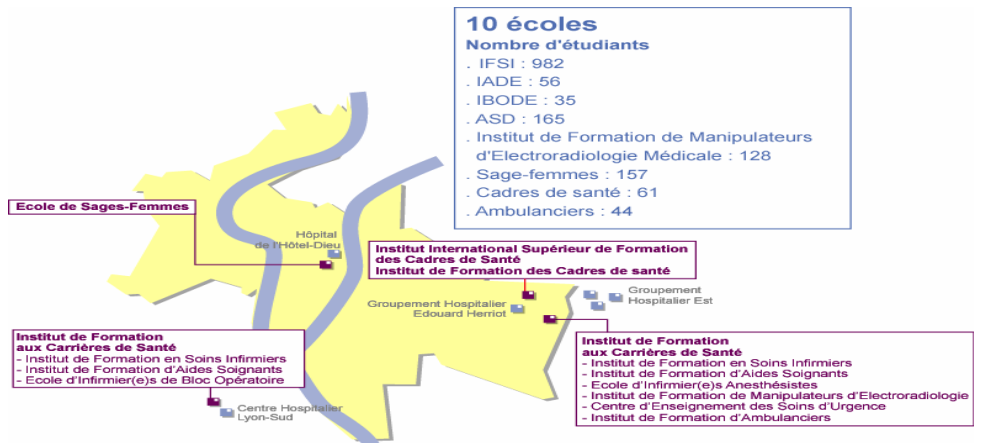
10 écoles
Nombre d'étudiants
. IFSI : 982
. IADE : 56
. IBODE : 35
. ASD : 165
. Institut de Formation de Manipulateurs d'Electroradiologie Médicale : 128
. Sage-femmes : 157
. Cadres de santé : 61
. Ambulanciers : 44

Ecole de Sages-Femmes

Hôpital de l'Hôtel-Dieu

Institut International Supérieur de Formation des Cadres de Santé
Institut de Formation des Cadres de santé

Groupement Hospitalier Est

Groupement Hospitalier Edouard Herriot

Institut de Formation aux Carrières de Santé
- Institut de Formation en Soins Infirmiers
- Institut de Formation d'Aides Soignants
- Ecole d'Infirmier(e)s de Bloc Opératoire

Centre Hospitalier Lyon-Sud

Institut de Formation aux Carrières de Santé
- Institut de Formation en Soins Infirmiers
- Institut de Formation d'Aides Soignants
- Ecole d'Infirmier(e)s Anesthésistes
- Institut de Formation de Manipulateurs d'Electroradiologie
- Centre d'Enseignement des Soins d'Urgence
- Institut de Formation d'Ambulanciers